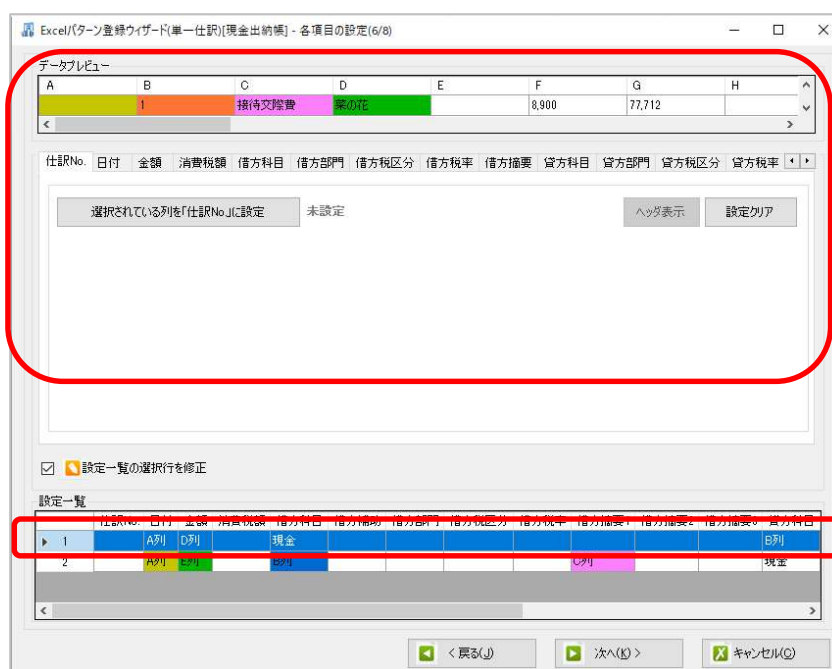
Excelパターン登録ウィザード(単一仕訳)[現金出納帳] - 各項目の設定(6/8)

データプレビュー

| A | B | C | D | E | F | G | H |
|---|---|---|---|---|---|---|---|
| | 1 | 接待交際費 | 菜の花 | | 8,900 | 77,712 | |

仕訳No. 日付 金額 消費税額 借方科目 借方部門 借方税区分 借方税率 借方摘要 貸方科目 貸方部門 貸方税区分 貸方税率

選択されている列を「仕訳No.」に設定 未設定 ヘッダ表示 設定クリア

☑ 設定一覧の選択行を修正

設定一覧

| | 仕訳No. | 日付 | 金額 | 消費税額 | 借方科目 | 借方補助 | 借方部門 | 借方税区分 | 借方税率 | 借方摘要1 | 借方摘要2 | 借方摘要3 | 貸方科目 |
|---|---|---|---|---|---|---|---|---|---|---|---|---|---|
| 1 | | A列 | D列 | | 現金 | | | | | | | | B列 |
| 2 | | A列 | E列 | | B列 | | | | | C列 | | | 現金 |

< 戻る(J) 次へ(K) > キャンセル(C)